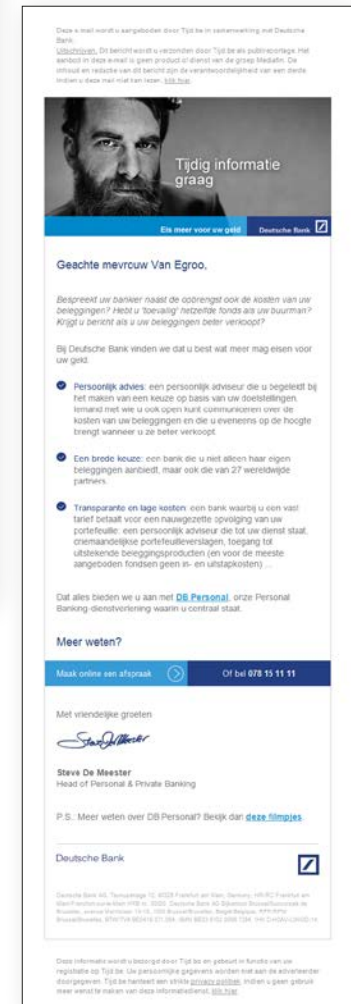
Deze e-mail wordt u aangeboden door Tijd in samenwerking met Deutsche Bank. Uitschrijven. Dit bericht wordt u verzonden door Tijd als publireportage. Het aanbod in deze e-mail is geen product of dienst van de groep Mediafin. De inhoud en redactie van dit bericht zijn de verantwoordelijkheid van een derde. Indien u deze mail niet kan lezen, klik hier.

Tijdig informatie graag

Eis meer voor uw geld Deutsche Bank

Geachte mevrouw Van Egroo,

Bespreekt uw bankier naast de opbrengst ook de kosten van uw beleggingen? Hebt u 'toevallig' hetzelfde fonds als uw buurman? Krijgt u bericht als u uw beleggingen beter verkoopt?

Bij Deutsche Bank vinden we dat u best wat meer mag eisen voor uw geld:

Persoonlijk advies: een persoonlijk adviseur die u begeleidt bij het maken van een keuze op basis van uw doelstellingen. Iemand met wie u ook open kunt communiceren over de kosten van uw beleggingen en die u eveneens op de hoogte brengt wanneer u ze beter verkoopt.

Een brede keuze: een bank die u niet alleen haar eigen beleggingen aanbiedt, maar ook die van 27 wereldwijde partners.

Transparante en lage kosten: een bank waarbij u een vast tarief betaalt voor een nauwgezette opvolging van uw portefeuille: een persoonlijk adviseur die tot uw dienst staat, driemaandelijkse portefeuilleverslagen, toegang tot uitstekende beleggingsproducten (en voor de meeste aangeboden fondsen geen in- en uitstapkosten) ...

Dat alles bieden we u aan met DB Personal, onze Personal Banking-dienstverlening waarin u centraal staat.

Meer weten?

Maak online een afspraak Of bel 078 15 11 11

Met vriendelijke groeten

Steve De Meester
Head of Personal & Private Banking

P.S.: Meer weten over DB Personal? Bekijk dan deze filmpjes.

Deutsche Bank

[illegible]

Deze informatie wordt u bezorgd door Tijd bv en gebeurt in functie van uw registratie op Tijd.be. Uw persoonlijke gegevens worden niet aan de adverteerder doorgegeven. Tijd bv hanteert een strikte privacy policy. Indien u geen gebruik meer wenst te maken van deze informatiedienst, klik hier.